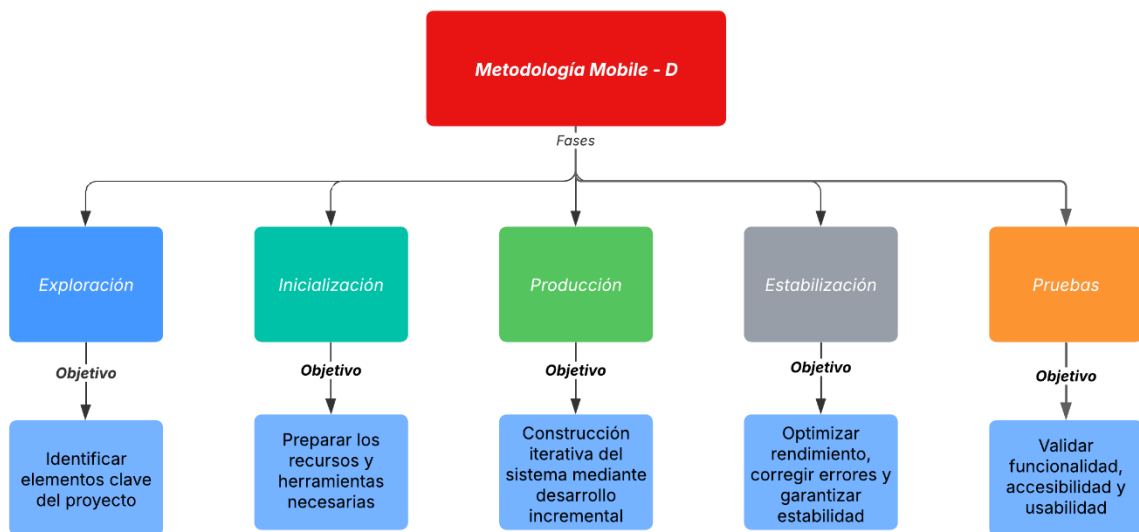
Metodología Mobile - D

Fases

Exploración

Objetivo

Identificar elementos clave del proyecto

Inicialización

Objetivo

Preparar los recursos y herramientas necesarias

Producción

Objetivo

Construcción iterativa del sistema mediante desarrollo incremental

Estabilización

Objetivo

Optimizar rendimiento, corregir errores y garantizar estabilidad

Pruebas

Objetivo

Validar funcionalidad, accesibilidad y usabilidad